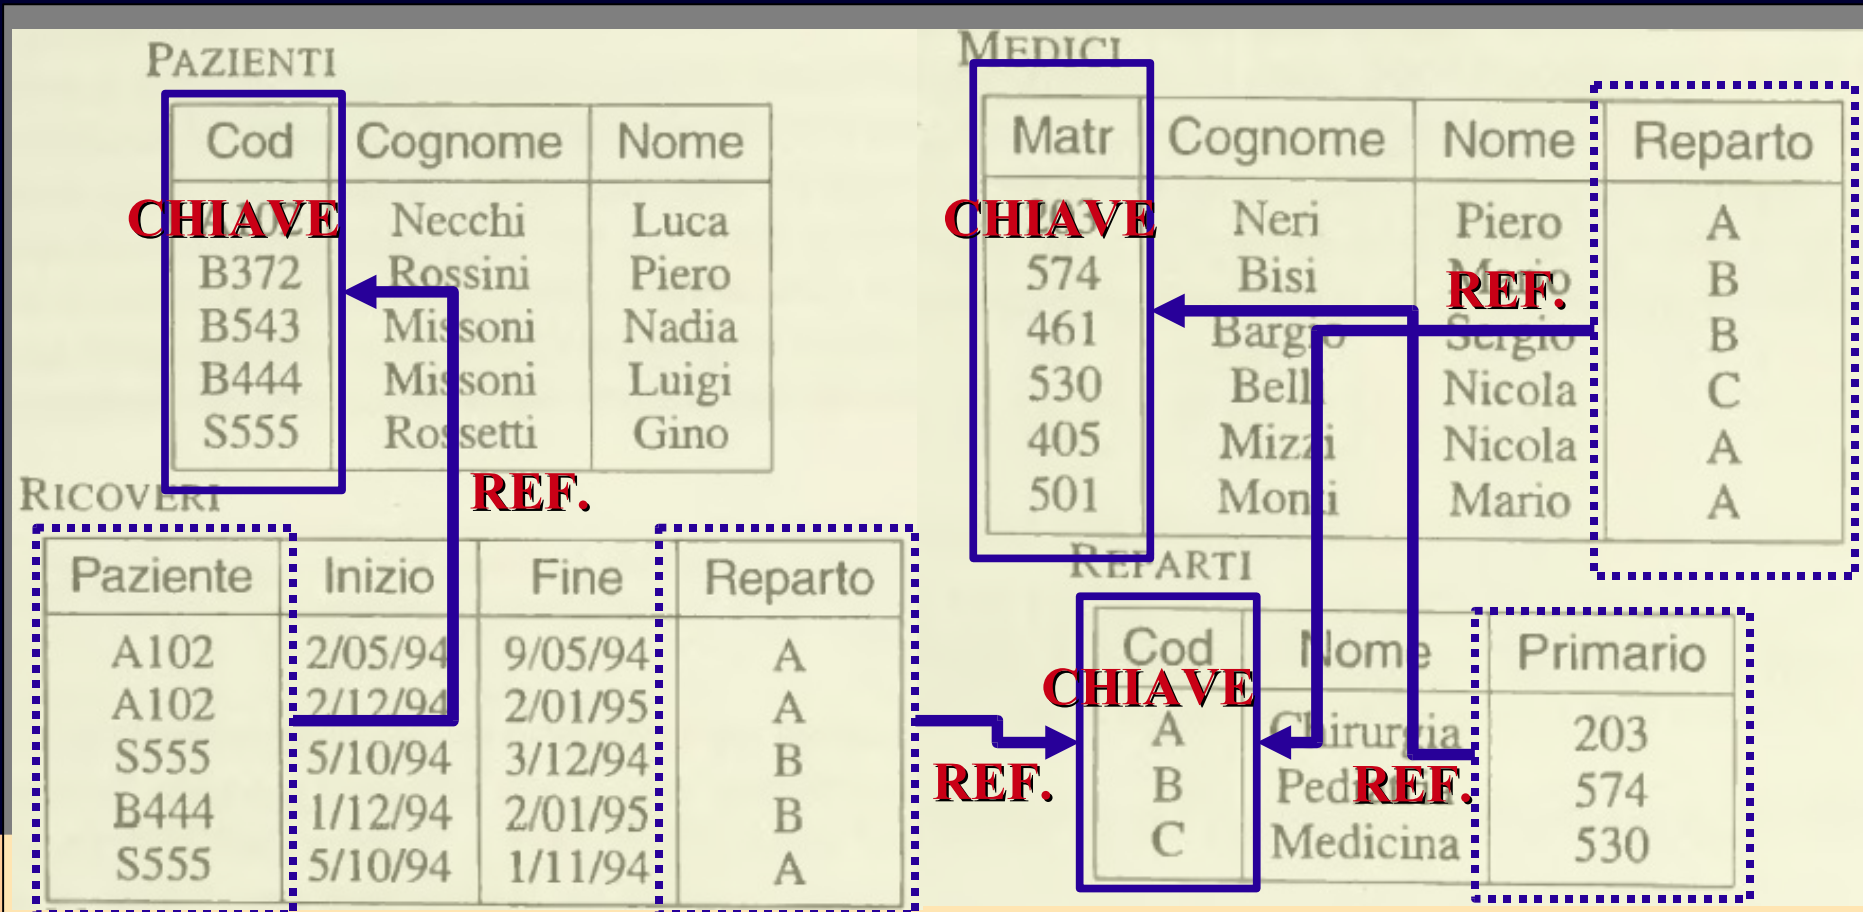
PAZIENTI

| Cod | Cognome | Nome |
|---|---|---|
| CHIAVE | Necchi | Luca |
| B372 | Rossini | Piero |
| B543 | Missoni | Nadia |
| B444 | Missoni | Luigi |
| S555 | Rossetti | Gino |

REF.

RICOVERI

| Paziente | Inizio | Fine | Reparto |
|---|---|---|---|
| A102 | 2/05/94 | 9/05/94 | A |
| A102 | 2/12/94 | 2/01/95 | A |
| S555 | 5/10/94 | 3/12/94 | B |
| B444 | 1/12/94 | 2/01/95 | B |
| S555 | 5/10/94 | 1/11/94 | A |

MEDICI

| Matr | Cognome | Nome | Reparto |
|---|---|---|---|
| CHIAVE | Neri | Piero | A |
| 574 | Bisi | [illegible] | B |
| 461 | Bargio | Sergio | B |
| 530 | Belli | Nicola | C |
| 405 | Mizzi | Nicola | A |
| 501 | Monti | Mario | A |

REF.

REPARTI

| Cod | Nome | Primario |
|---|---|---|
| CHIAVE | | |
| A | Chirurgia | 203 |
| B | Pediatria | 574 |
| C | Medicina | 530 |

REF.

REF.